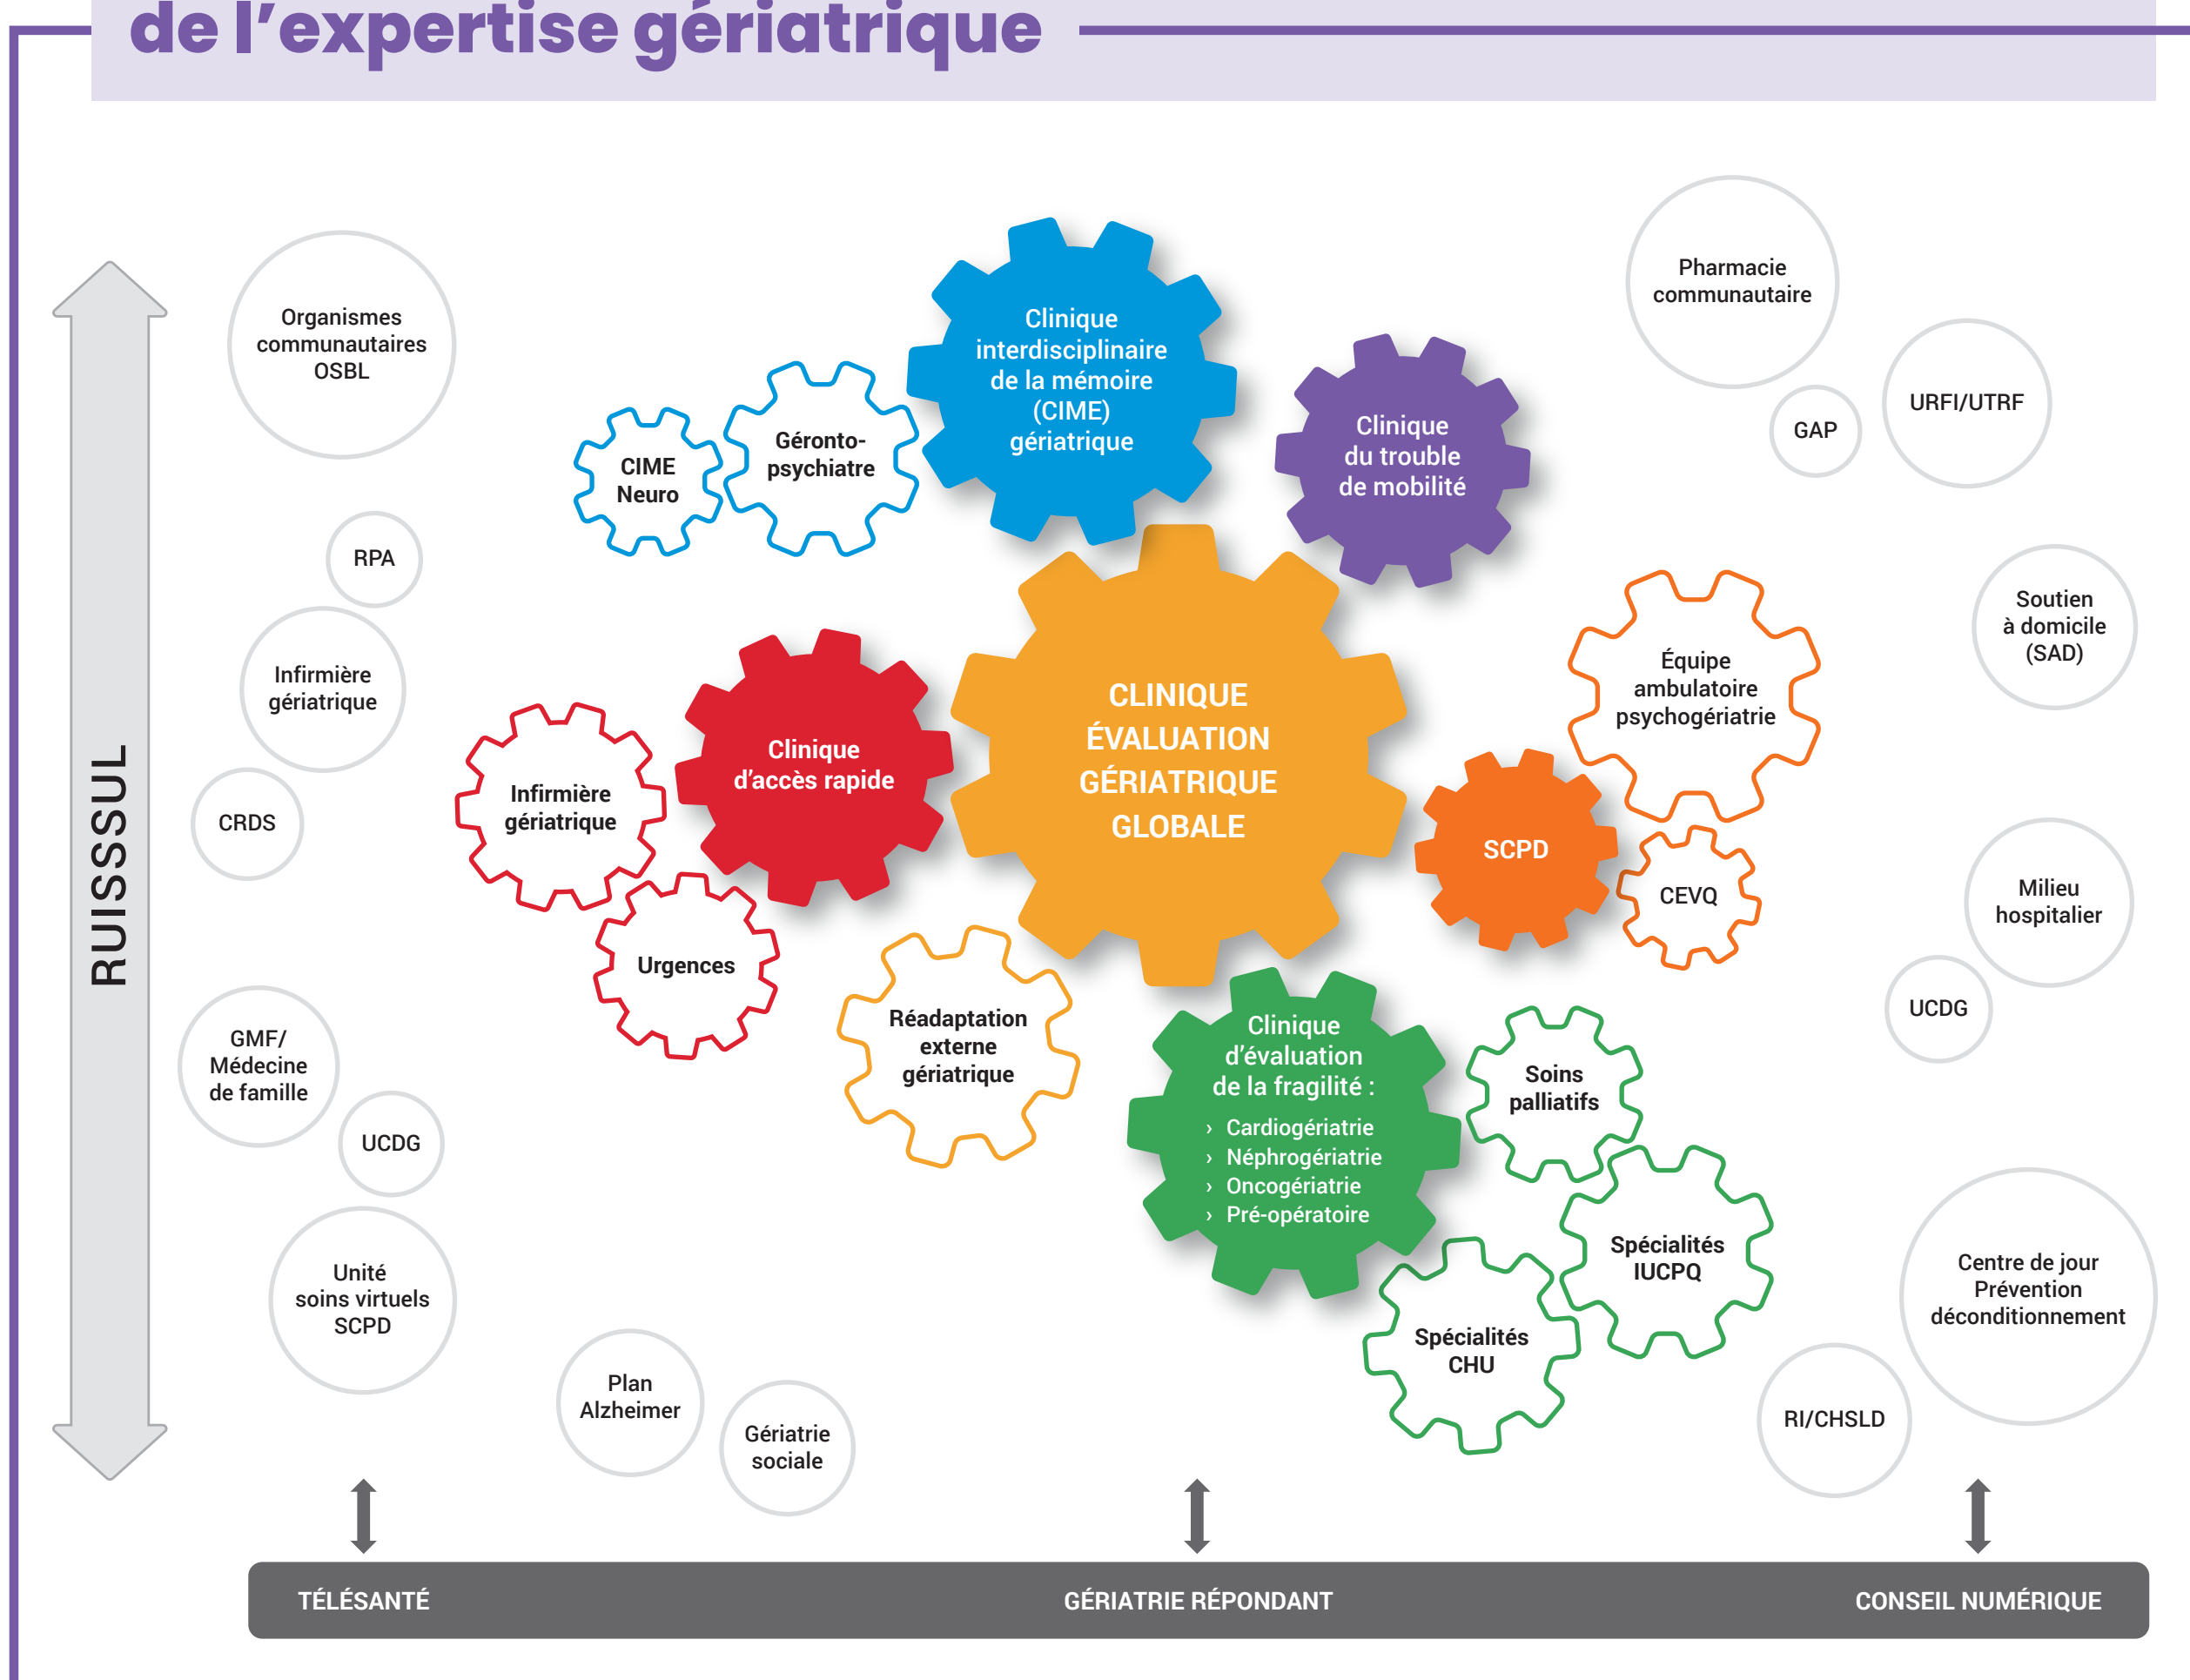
de l'expertise gériatrique

RUISSSUL

Organismes communautaires OSBL

RPA

Infirmière gériatrique

CRDS

GMF/ Médecine de famille

UCDG

Unité soins virtuels SCPD

Plan Alzheimer

Gériatrie sociale

CIME Neuro

Géronto-psychiatre

Clinique interdisciplinaire de la mémoire (CIME) gériatrique

Clinique du trouble de mobilité

Infirmière gériatrique

Clinique d'accès rapide

CLINIQUE ÉVALUATION GÉRIATRIQUE GLOBALE

Urgences

Réadaptation externe gériatrique

Clinique d'évaluation de la fragilité :
› Cardiogériatrie
› Néphrogériatrie
› Oncogériatrie
› Pré-opératoire

SCPD

CEVQ

Équipe ambulatoire psychogériatrie

Soins palliatifs

Spécialités IUCPQ

Spécialités CHU

Pharmacie communautaire

GAP

URFI/UTRF

Soutien à domicile (SAD)

Milieu hospitalier

UCDG

Centre de jour Prévention déconditionnement

RI/CHSLD

TÉLÉSANTÉ

GÉRIATRIE RÉPONDANT

CONSEIL NUMÉRIQUE